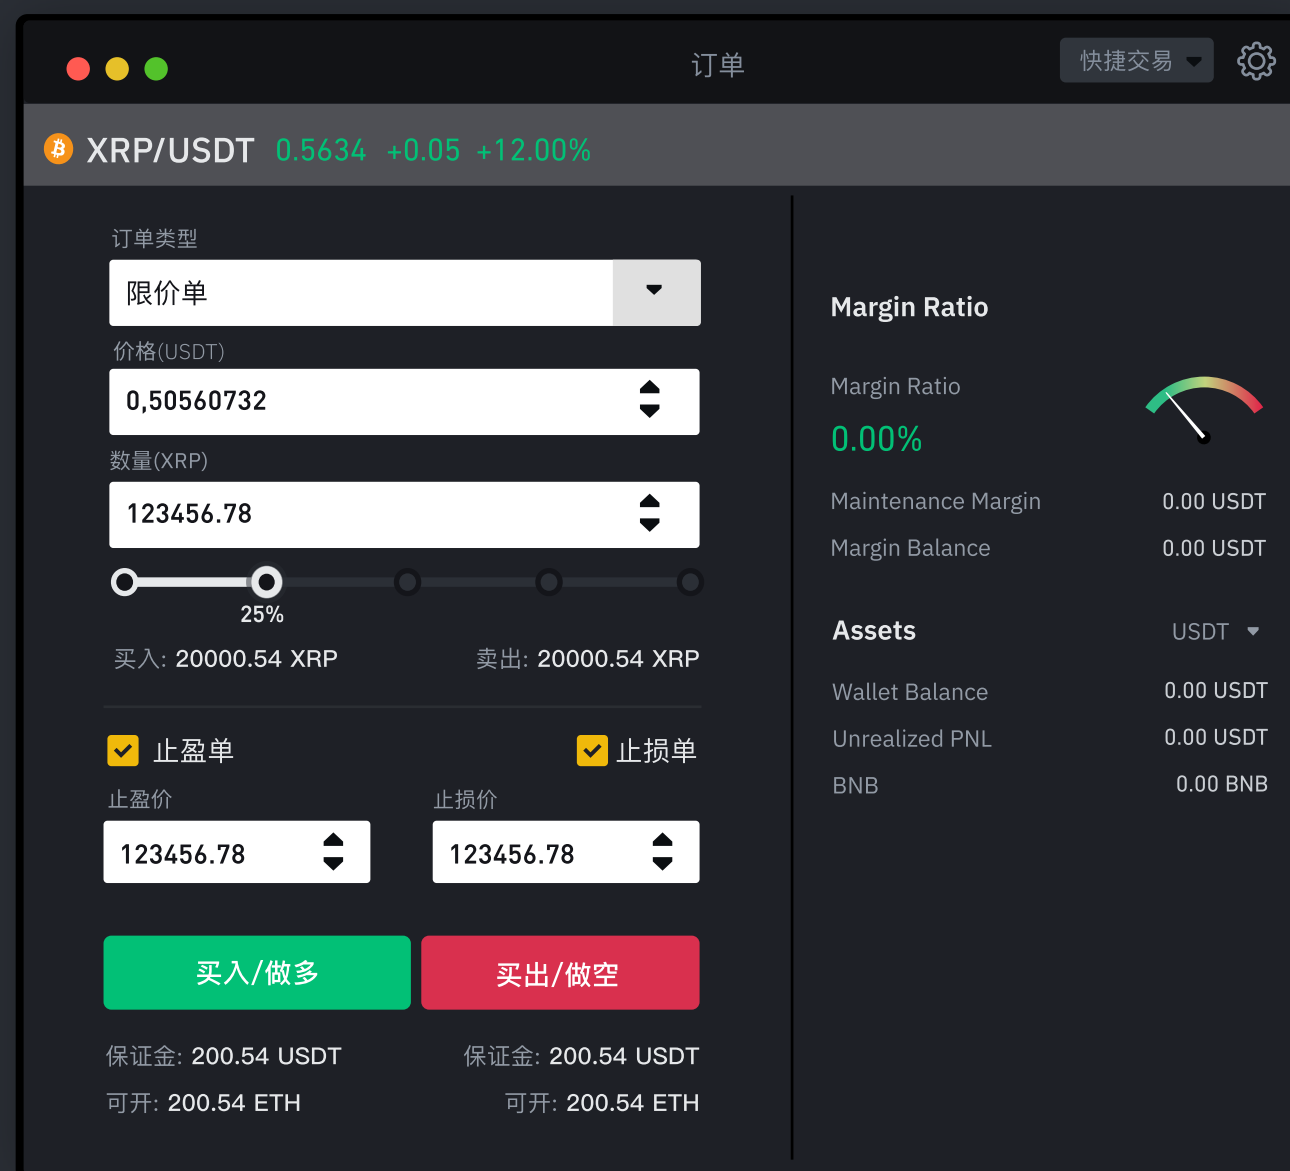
订单

快捷交易

XRP/USDT 0.5634 +0.05 +12.00%

订单类型

限价单

价格(USDT)

0,50560732

数量(XRP)

123456.78

25%

买入: 20000.54 XRP

卖出: 20000.54 XRP

止盈单

止损单

止盈价

123456.78

止损价

123456.78

买入/做多

买出/做空

保证金: 200.54 USDT

可开: 200.54 ETH

保证金: 200.54 USDT

可开: 200.54 ETH

Margin Ratio

Margin Ratio

0.00%

Maintenance Margin 0.00 USDT

Margin Balance 0.00 USDT

Assets

USDT

Wallet Balance 0.00 USDT

Unrealized PNL 0.00 USDT

BNB 0.00 BNB